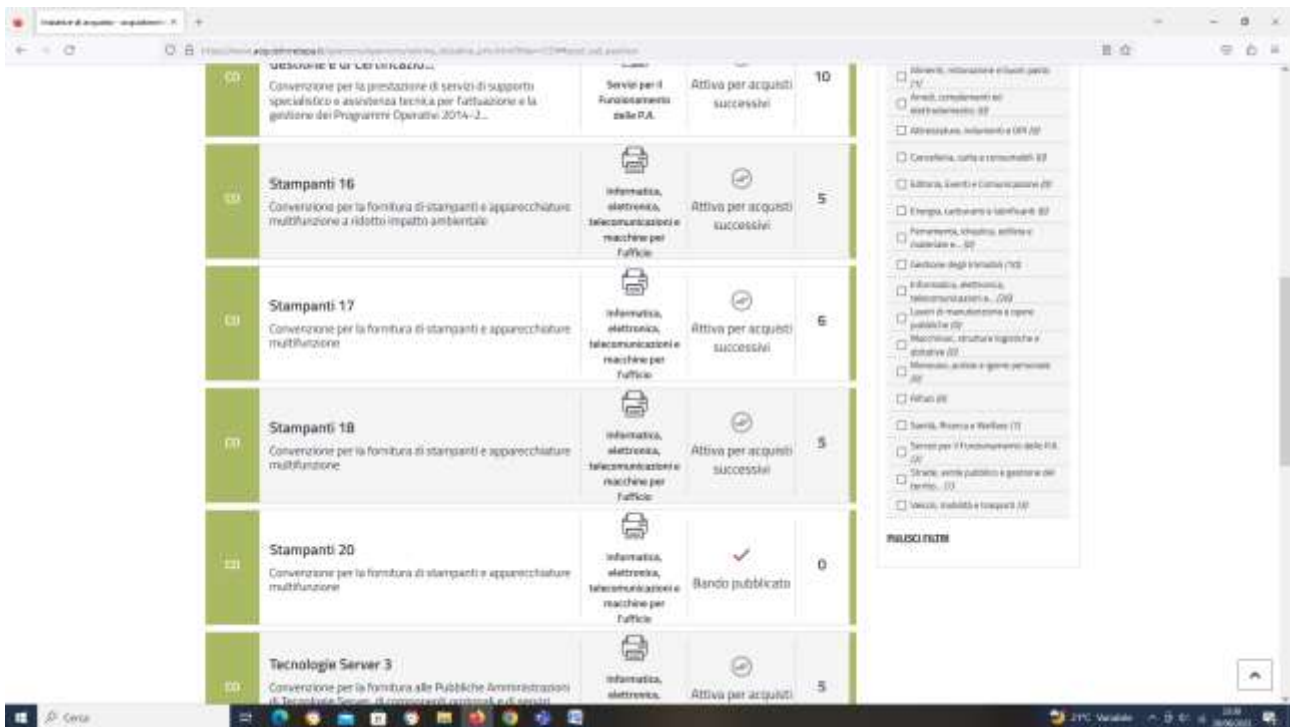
Gestione e di Certificazio...
Convenzione per la prestazione di servizi di supporto specialistico e assistenza tecnica per l'attuazione e la gestione dei Programmi Operativi 2014-2...
Servizi per il Funzionamento della P.A.
Attiva per acquisti successivi
10

CO
Stampanti 16
Convenzione per la fornitura di stampanti e apparecchiature multifunzione a ridotto impatto ambientale
Informatica, elettronica, telecomunicazioni e macchine per l'ufficio
Attiva per acquisti successivi
5

CO
Stampanti 17
Convenzione per la fornitura di stampanti e apparecchiature multifunzione
Informatica, elettronica, telecomunicazioni e macchine per l'ufficio
Attiva per acquisti successivi
6

CO
Stampanti 18
Convenzione per la fornitura di stampanti e apparecchiature multifunzione
Informatica, elettronica, telecomunicazioni e macchine per l'ufficio
Attiva per acquisti successivi
5

CO
Stampanti 20
Convenzione per la fornitura di stampanti e apparecchiature multifunzione
Informatica, elettronica, telecomunicazioni e macchine per l'ufficio
Bando pubblicato
0

CO
Tecnologie Server 3
Convenzione per la fornitura alle Pubbliche Amministrazioni di Tecnologie Server, di componenti opzionali e di servizi
Informatica, elettronica,
Attiva per acquisti
5

Alimenti, ristorazione e buoni pasto (1)
Arredi, complementi ed elettrodomestici (0)
Attrezzature, indumenti e DPI (0)
Cancelleria, carta e consumabili (0)
Editoria, Eventi e Comunicazione (0)
Energia, carburanti e lubrificanti (0)
Ferramenta, idraulica, edilizia e materiale e... (0)
Gestione degli Immobili (10)
Informatica, elettronica, telecomunicazioni e... (20)
Lavori di manutenzione e opere pubbliche (0)
Macchinari, strutture logistiche e didattiche (0)
Movesuo, pulizie e igiene personale (0)
Rifiuti (0)
Sanità, Ricerca e Welfare (1)
Servizi per il Funzionamento della P.A. (0)
Strade, verde pubblico e gestione del territo... (1)
Veicoli, mobilità e trasporti (0)

PULISCI FILTRI

Cerca
21°C Variabile